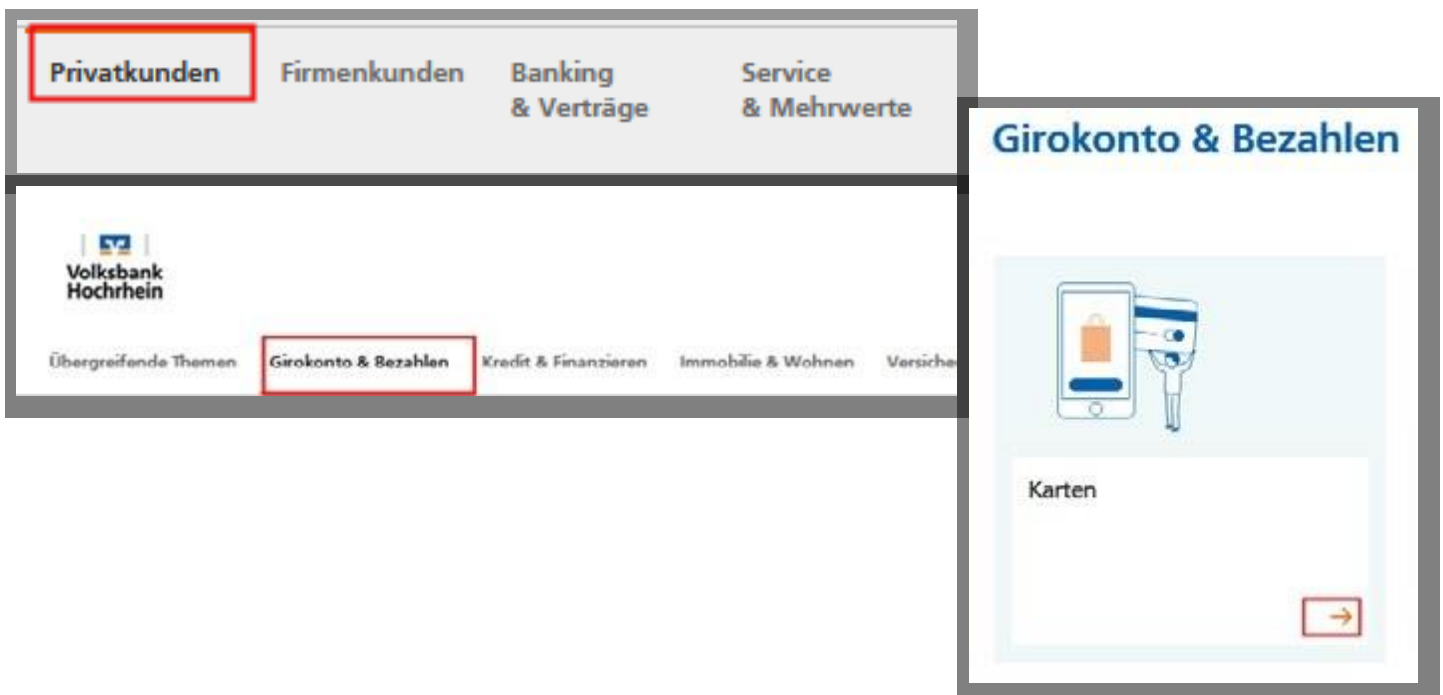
Privatkunden Firmenkunden Banking & Verträge Service & Mehrwerte

Volksbank Hochrhein

Übergreifende Themen Girokonto & Bezahlen Kredit & Finanzieren Immobilie & Wohnen Versiche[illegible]

Girokonto & Bezahlen

Karten

→